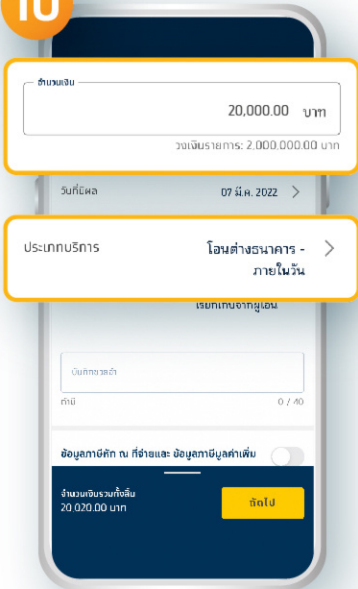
10

จำนวนเงิน

20,000.00 บาท

วงเงินรายการ: 2,000,000.00 บาท

วันที่มีผล

07 มี.ค. 2022 >

ประเภทบริการ

โอนต่างธนาคาร - ภายในวัน >

เรียกเก็บจากผู้โอน

บันทึกช่วยจำ

ทำมี

0 / 40

ข้อมูลภาษีหัก ณ ที่จ่ายและ ข้อมูลภาษีมูลค่าเพิ่ม

จำนวนเงินรวมทั้งสิ้น

20,020.00 บาท

ถัดไป